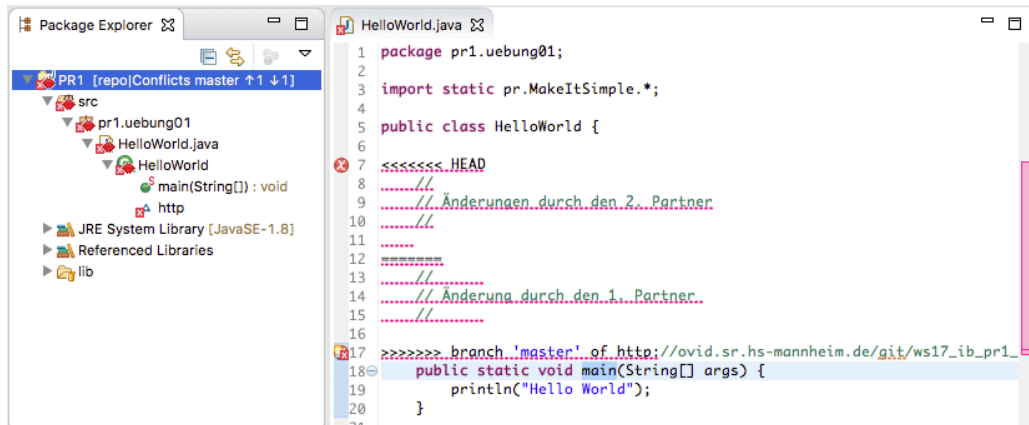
Package Explorer

PR1 [repo|Conflicts master ↑1 ↓1]
src
pr1.uebung01
HelloWorld.java
HelloWorld
main(String[]) : void
http
JRE System Library [JavaSE-1.8]
Referenced Libraries
lib

HelloWorld.java

1 package pr1.uebung01;
2
3 import static pr.MakeItSimple.*;
4
5 public class HelloWorld {
6
7 <<<<<<< HEAD
8 //
9 // Änderungen durch den 2. Partner
10 //
11
12 =======
13 //
14 // Änderung durch den 1. Partner
15 //
16
17 >>>>>>> branch 'master' of http://ovid.sr.hs-mannheim.de/git/ws17_ib_pr1_
18 public static void main(String[] args) {
19 println("Hello World");
20 }
21